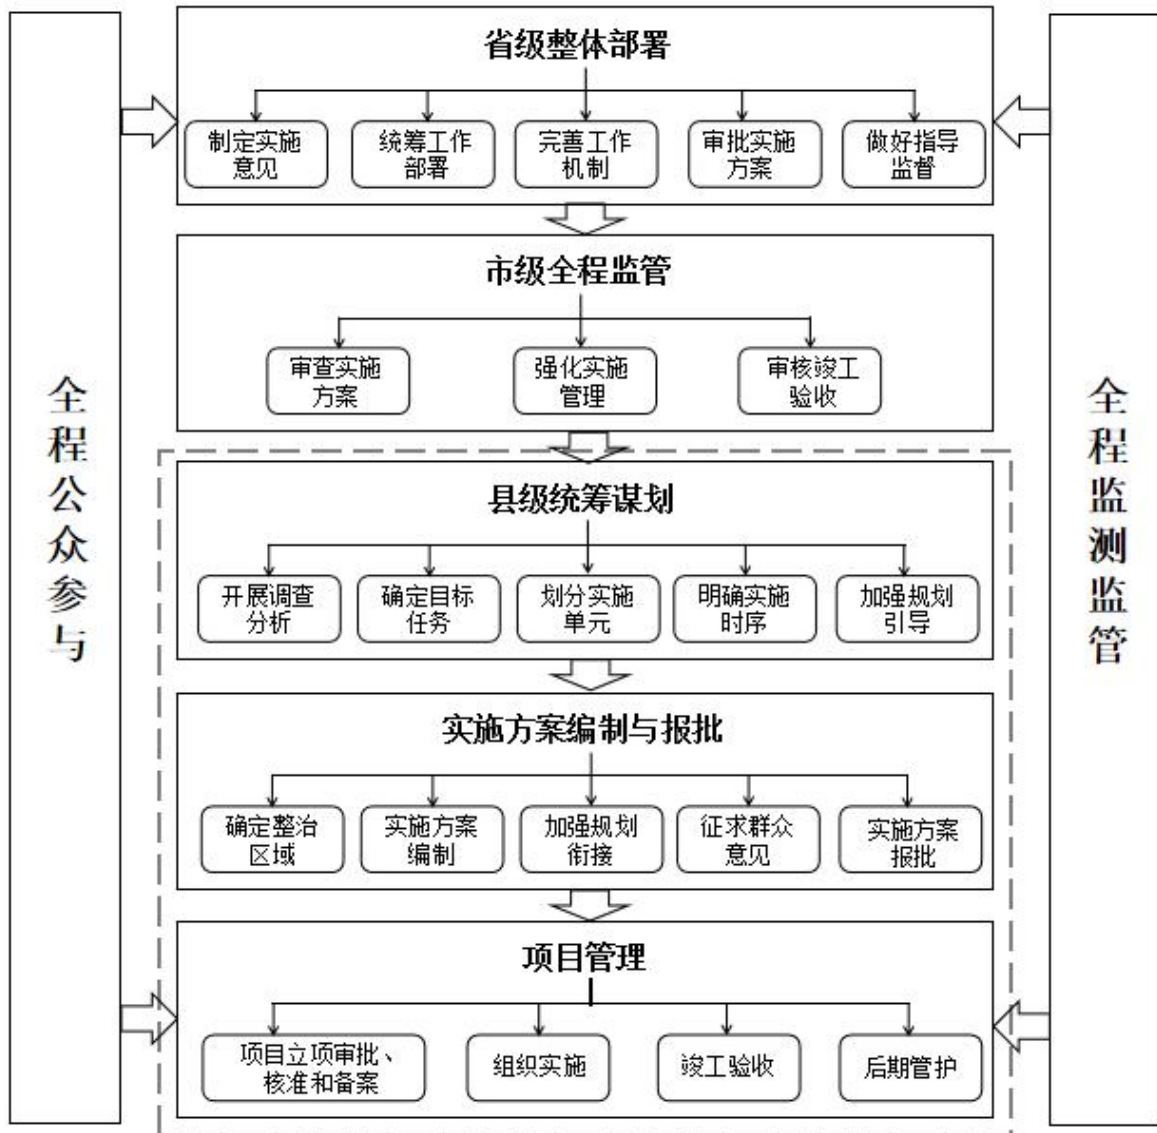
全程公众参与

省级整体部署

制定实施意见

统筹工作部署

完善工作机制

审批实施方案

做好指导监督

市级全程监管

审查实施方案

强化实施管理

审核竣工验收

县级统筹谋划

开展调查分析

确定目标任务

划分实施单元

明确实施时序

加强规划引导

实施方案编制与报批

确定整治区域

实施方案编制

加强规划衔接

征求群众意见

实施方案报批

项目管理

项目立项审批、核准和备案

组织实施

竣工验收

后期管护

全程监测监管